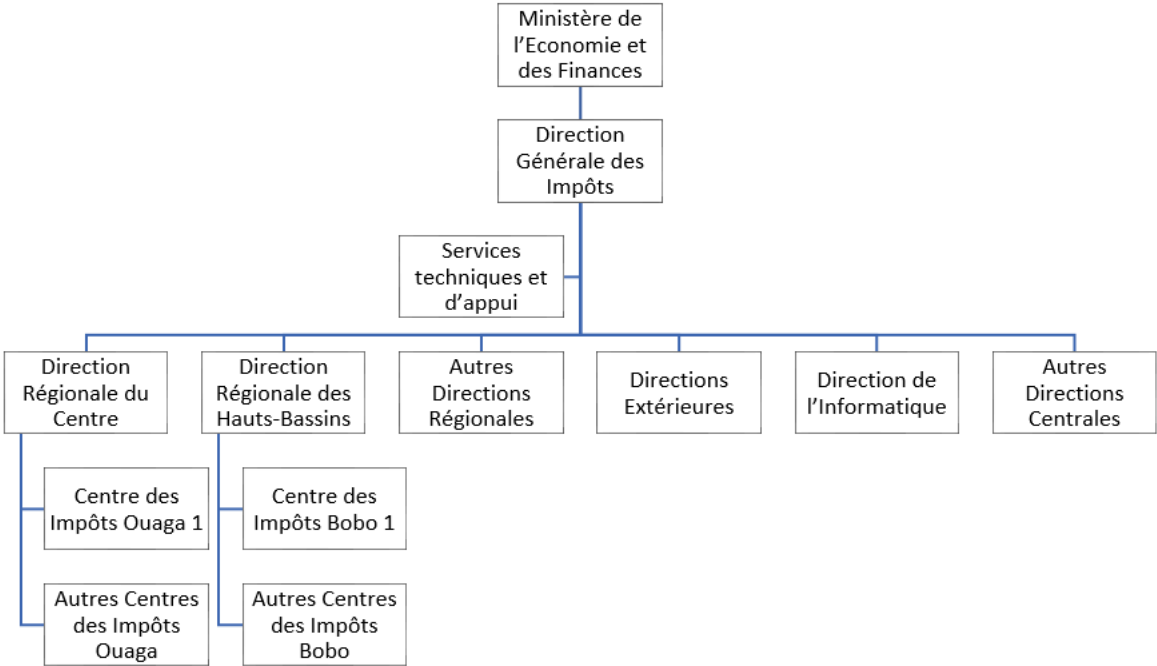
Ministère de l’Economie et des Finances

Direction Générale des Impôts

Services techniques et d’appui

Direction Régionale du Centre

Direction Régionale des Hauts-Bassins

Autres Directions Régionales

Directions Extérieures

Direction de l’Informatique

Autres Directions Centrales

Centre des Impôts Ouaga 1

Autres Centres des Impôts Ouaga

Centre des Impôts Bobo 1

Autres Centres des Impôts Bobo